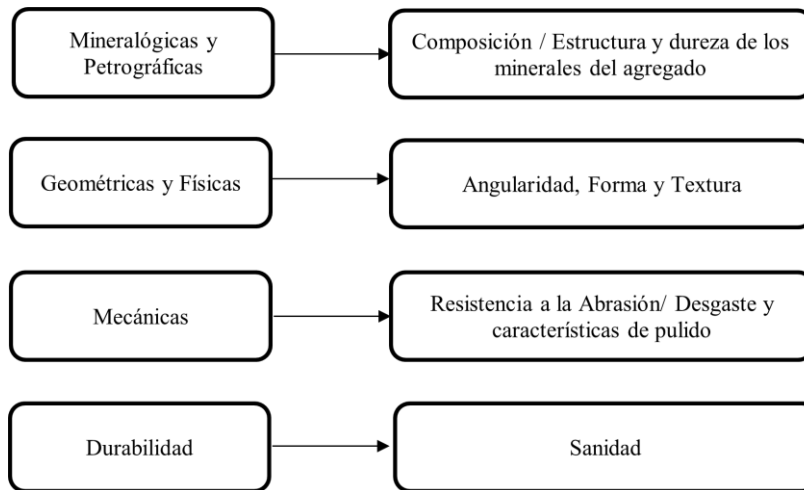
Mineralógicas y Petrográficas

Composición / Estructura y dureza de los minerales del agregado

Geométricas y Físicas

Angularidad, Forma y Textura

Mecánicas

Resistencia a la Abrasión/ Desgaste y características de pulido

Durabilidad

Sanidad